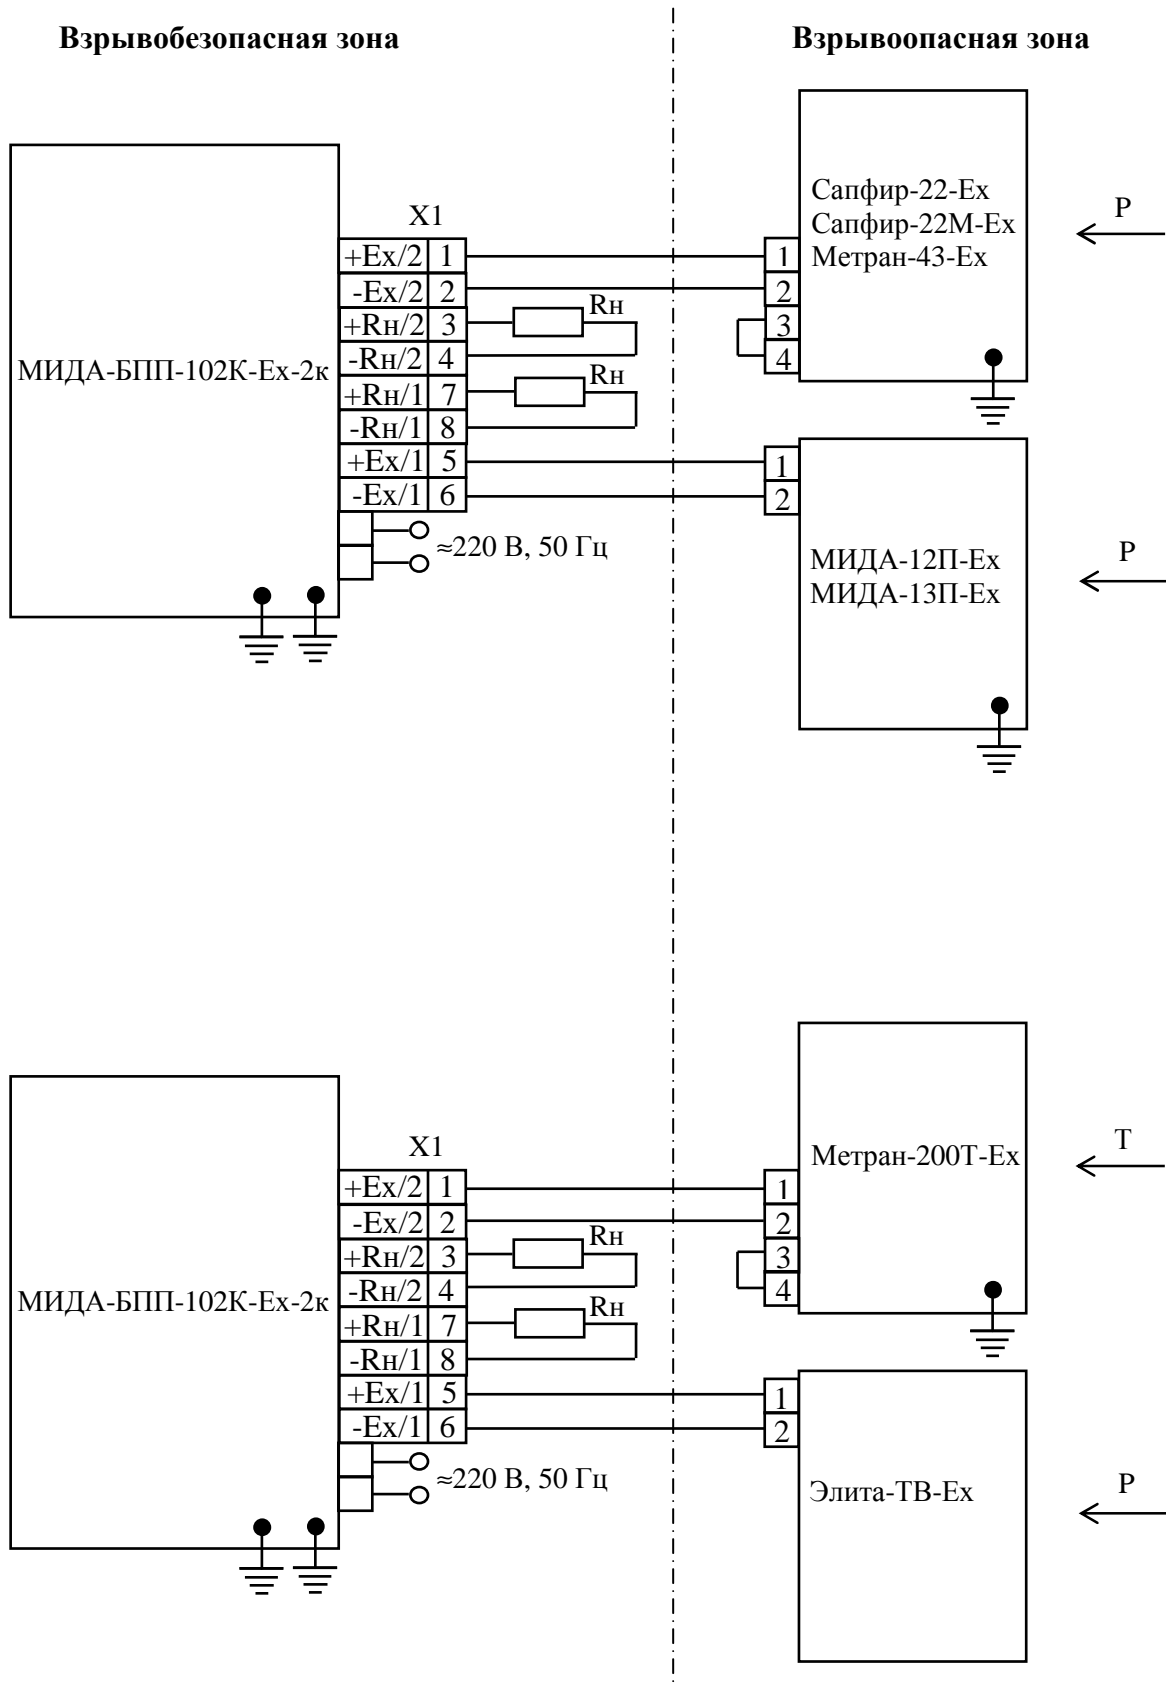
Взрывобезопасная зона

Взрывоопасная зона

МИДА-БПП-102К-Ех-2к

X1

| +Ex/2 | 1 |
|---|---|
| -Ex/2 | 2 |
| +Rн/2 | 3 |
| -Rн/2 | 4 |
| +Rн/1 | 7 |
| -Rн/1 | 8 |
| +Ex/1 | 5 |
| -Ex/1 | 6 |

Rн

Rн

≈220 В, 50 Гц

Сапфир-22-Ех
Сапфир-22М-Ех
Метран-43-Ех

1
2
3
4

P

1
2

МИДА-12П-Ех
МИДА-13П-Ех

P

МИДА-БПП-102К-Ех-2к

X1

| +Ex/2 | 1 |
|---|---|
| -Ex/2 | 2 |
| +Rн/2 | 3 |
| -Rн/2 | 4 |
| +Rн/1 | 7 |
| -Rн/1 | 8 |
| +Ex/1 | 5 |
| -Ex/1 | 6 |

Rн

Rн

≈220 В, 50 Гц

Метран-200Т-Ех

1
2
3
4

T

1
2

Элита-ТВ-Ех

P